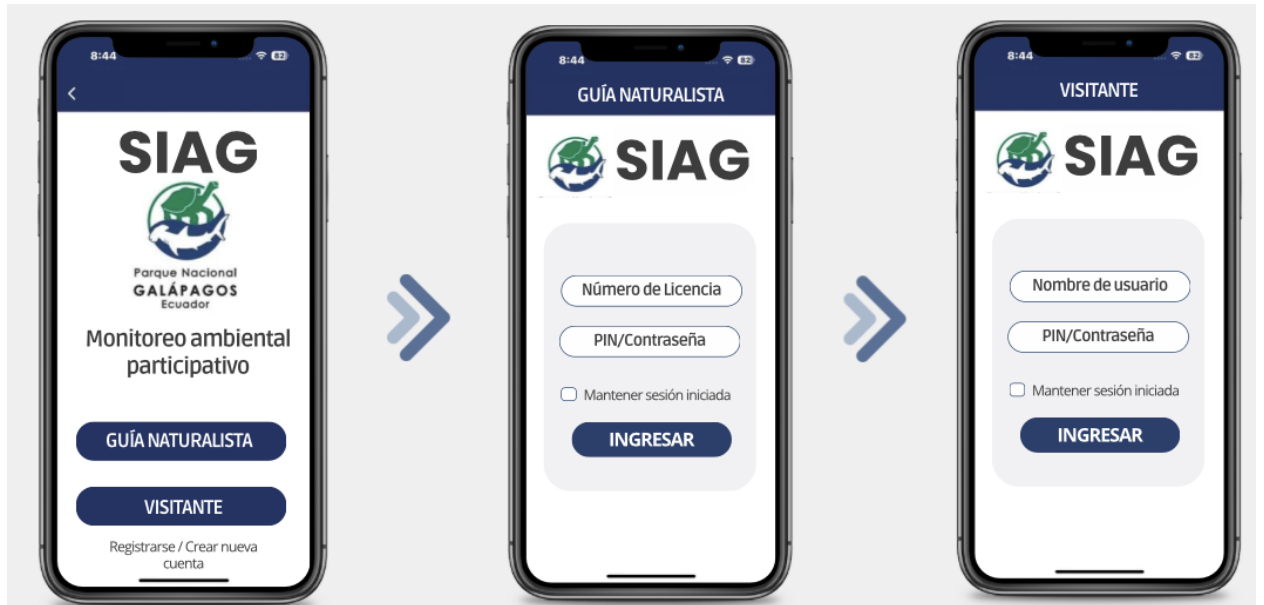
8:44

SIAG

Parque Nacional
GALÁPAGOS
Ecuador

Monitoreo ambiental participativo

GUÍA NATURALISTA

VISITANTE

Registrarse / Crear nueva cuenta

8:44

GUÍA NATURALISTA

SIAG

Número de Licencia

PIN/Contraseña

Mantener sesión iniciada

INGRESAR

8:44

VISITANTE

SIAG

Nombre de usuario

PIN/Contraseña

Mantener sesión iniciada

INGRESAR